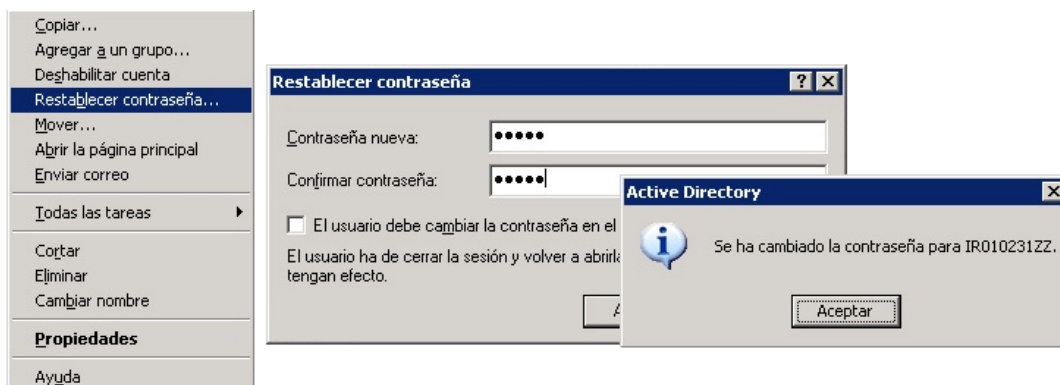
Copiar...
Agregar a un grupo...
Deshabilitar cuenta
Restablecer contraseña...
Mover...
Abrir la página principal
Enviar correo
Todas las tareas
Cortar
Eliminar
Cambiar nombre
Propiedades
Ayuda

Restablecer contraseña
? X
Contraseña nueva: •••••
Confirmar contraseña: •••••
El usuario debe cambiar la contraseña en el
El usuario ha de cerrar la sesión y volver a abrirla
tengan efecto.
A

Active Directory
X
Se ha cambiado la contraseña para IR010231ZZ.
Aceptar